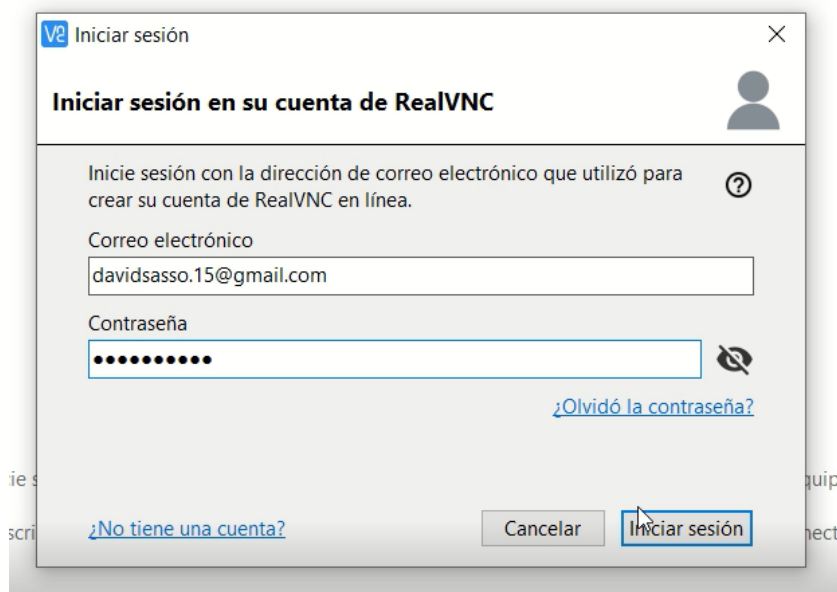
V2 Iniciar sesión

×

Iniciar sesión en su cuenta de RealVNC

Inicie sesión con la dirección de correo electrónico que utilizó para crear su cuenta de RealVNC en línea.

?

Correo electrónico

davidsasso.15@gmail.com

Contraseña

••••••••••

¿Olvidó la contraseña?

ie s

quip

scri

ect

¿No tiene una cuenta?

Cancelar

Iniciar sesión